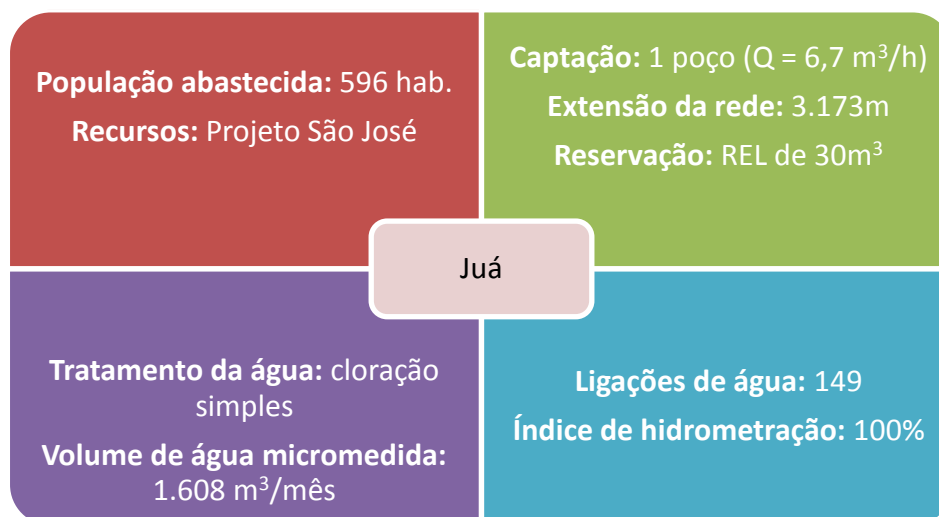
**População abastecida:** 596 hab.

**Recursos:** Projeto São José

**Captação:** 1 poço (Q = 6,7 $m^3$/h)

**Extensão da rede:** 3.173m

**Reservação:** REL de 30$m^3$

Juá

**Tratamento da água:** cloração simples

**Volume de água micromedida:** 1.608 $m^3$/mês

**Ligações de água:** 149

**Índice de hidrometração:** 100%